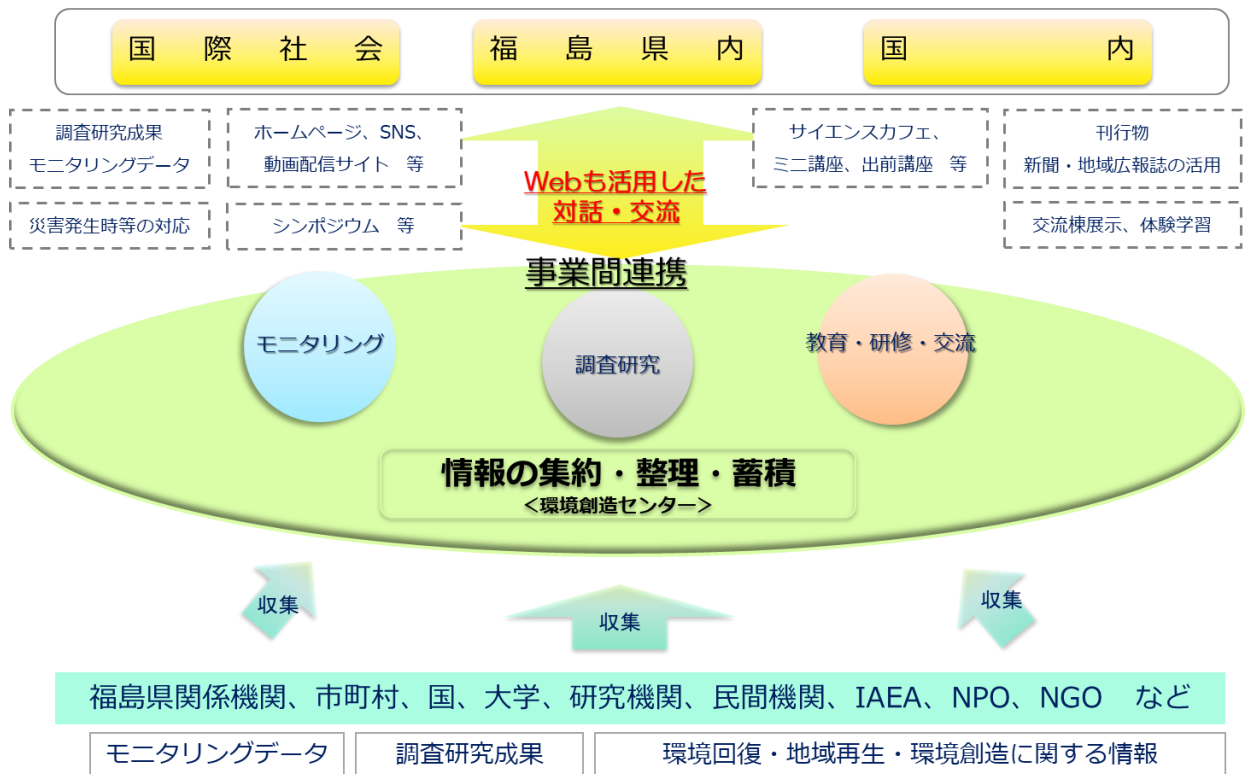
国際社会

福島県内

国内

調査研究成果
モニタリングデータ

ホームページ、SNS、
動画配信サイト　等

Webも活用した
対話・交流

サイエンスカフェ、
ミニ講座、出前講座　等

刊行物
新聞・地域広報誌の活用

災害発生時等の対応

シンポジウム　等

交流棟展示、体験学習

事業間連携

モニタリング

調査研究

教育・研修・交流

情報の集約・整理・蓄積
＜環境創造センター＞

収集

収集

収集

福島県関係機関、市町村、国、大学、研究機関、民間機関、IAEA、NPO、NGO　など

モニタリングデータ

調査研究成果

環境回復・地域再生・環境創造に関する情報